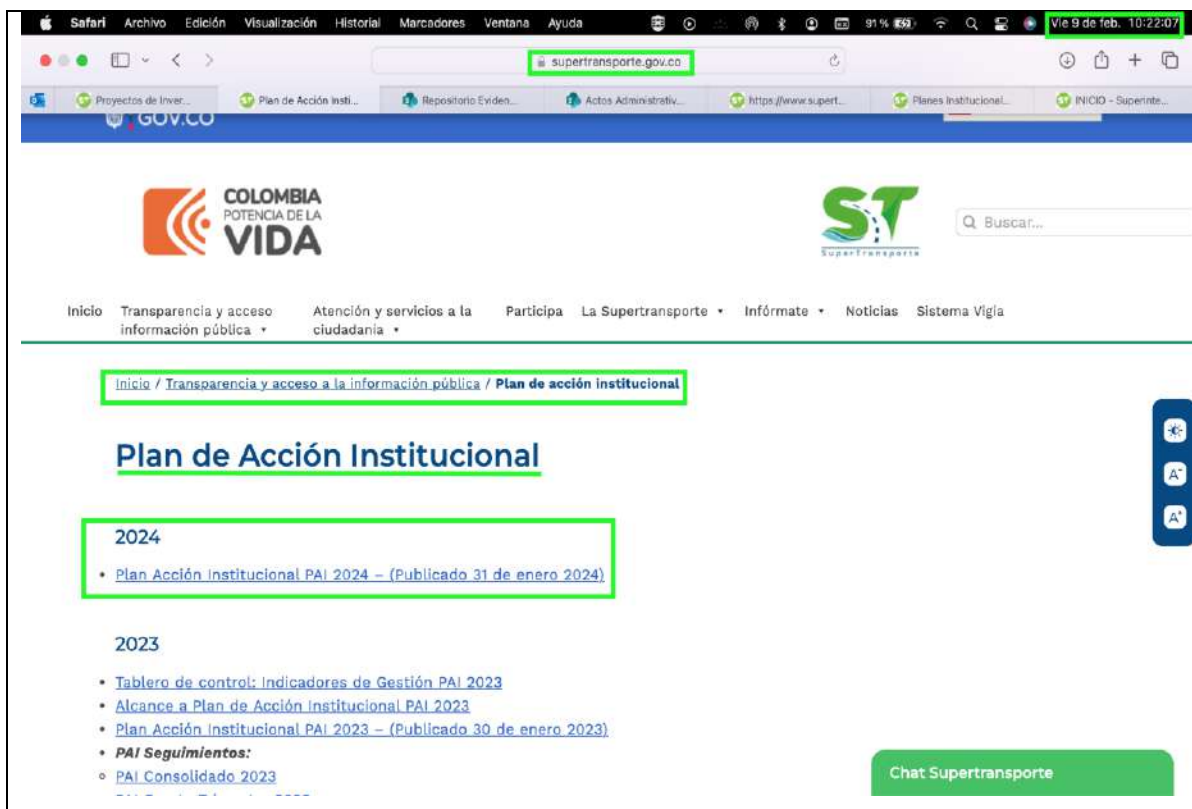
Safari Archivo Edición Visualización Historial Marcadores Ventana Ayuda 91 % Vie 9 de feb. 10:22:07

supertransporte.gov.co

Proyectos de Inver... Plan de Acción Insti... Repositorio Eviden... Actos Administrativ... https://www.supert... Planes Institucional... INICIO - Superinte...

GOV.CO

COLOMBIA POTENCIA DE LA VIDA

SuperTransporte

Buscar...

Inicio Transparencia y acceso información pública Atención y servicios a la ciudadanía Participa La Supertransporte Infórmate Noticias Sistema Vigía

Inicio / Transparencia y acceso a la información pública / Plan de acción institucional

Plan de Acción Institucional

2024

- Plan Acción Institucional PAI 2024 – (Publicado 31 de enero 2024)

2023

- Tablero de control: Indicadores de Gestión PAI 2023
- Alcance a Plan de Acción Institucional PAI 2023
- Plan Acción Institucional PAI 2023 – (Publicado 30 de enero 2023)
- PAI Seguimientos:
- PAI Consolidado 2023
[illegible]

Chat Supertransporte